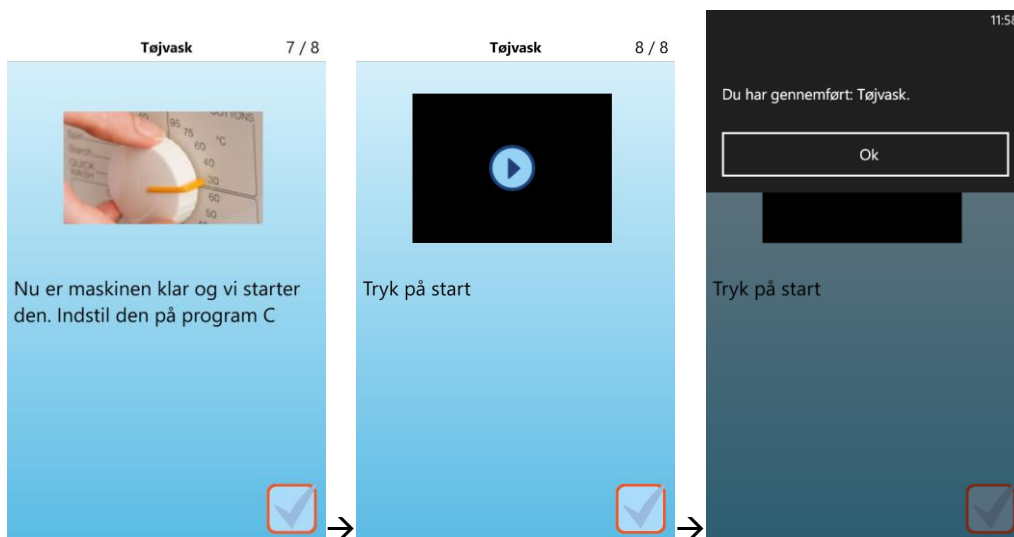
Tøjvask 7 / 8

COTTONS
95
75 °C
60
40
30
60
50
Spin
Starch
QUICK WASH

Nu er maskinen klar og vi starter den. Indstil den på program C

Tøjvask 8 / 8

Tryk på start

11:5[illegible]

Du har gennemført: Tøjvask.

Ok

Tryk på start